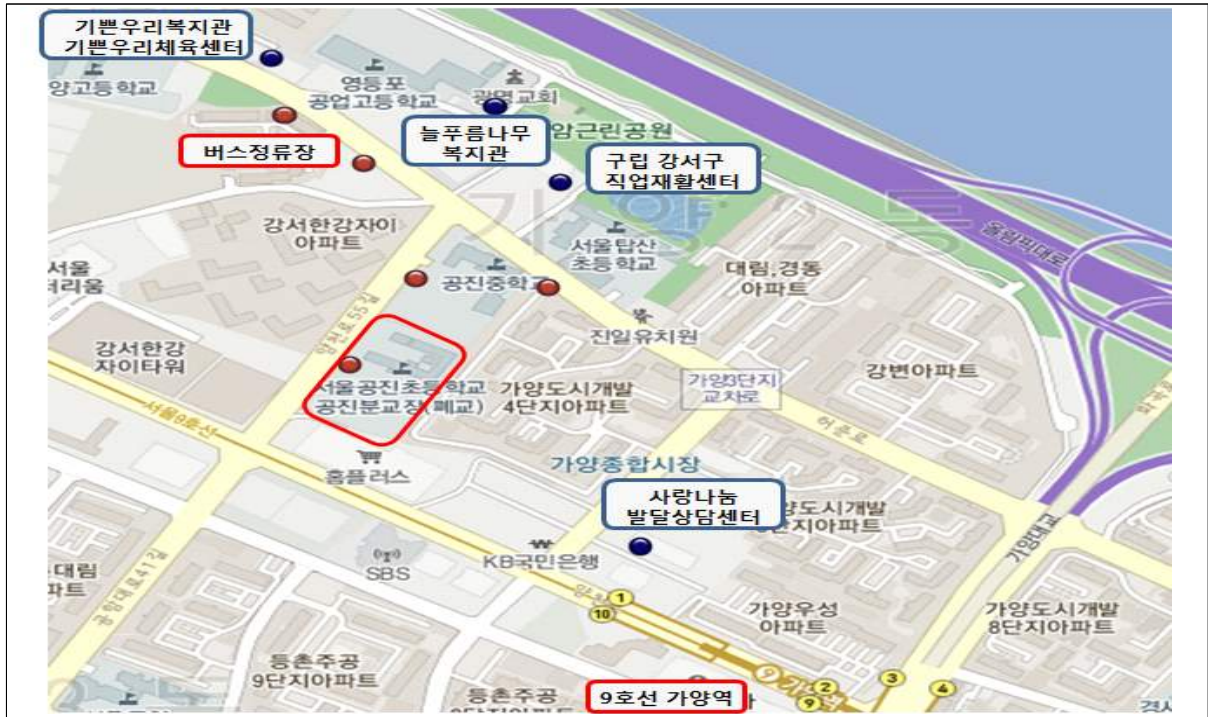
기쁜우리복지관
기쁜우리체육센터

양고등학교

영등포
공업고등학교

광명교회

늘푸름나무
복지관

암근린공원

버스정류장

구립 강서구
직업재활센터

강서한강자이
아파트

서울탑산
초등학교

올림픽대로

서울
러리움

공진중학교

대림.경동
아파트

양천로55길

진일유치원

강서한강
자이타워

서울공진초등학교
공진분교장(폐교)

가양도시개발
4단지아파트

가양3단지
교차로

강변아파트

서울9호선

허준로

가양종합시장

홈플러스

사랑나눔
발달상담센터

도시개발
단지아파트

가양대교

대림
파트

SBS

KB국민은행

공항대로41길

1

10

가양우성
아파트

가양도시개발
8단지아파트

등촌주공
9단지아파트

등촌주공

9호선 가양역

9

2

3

4